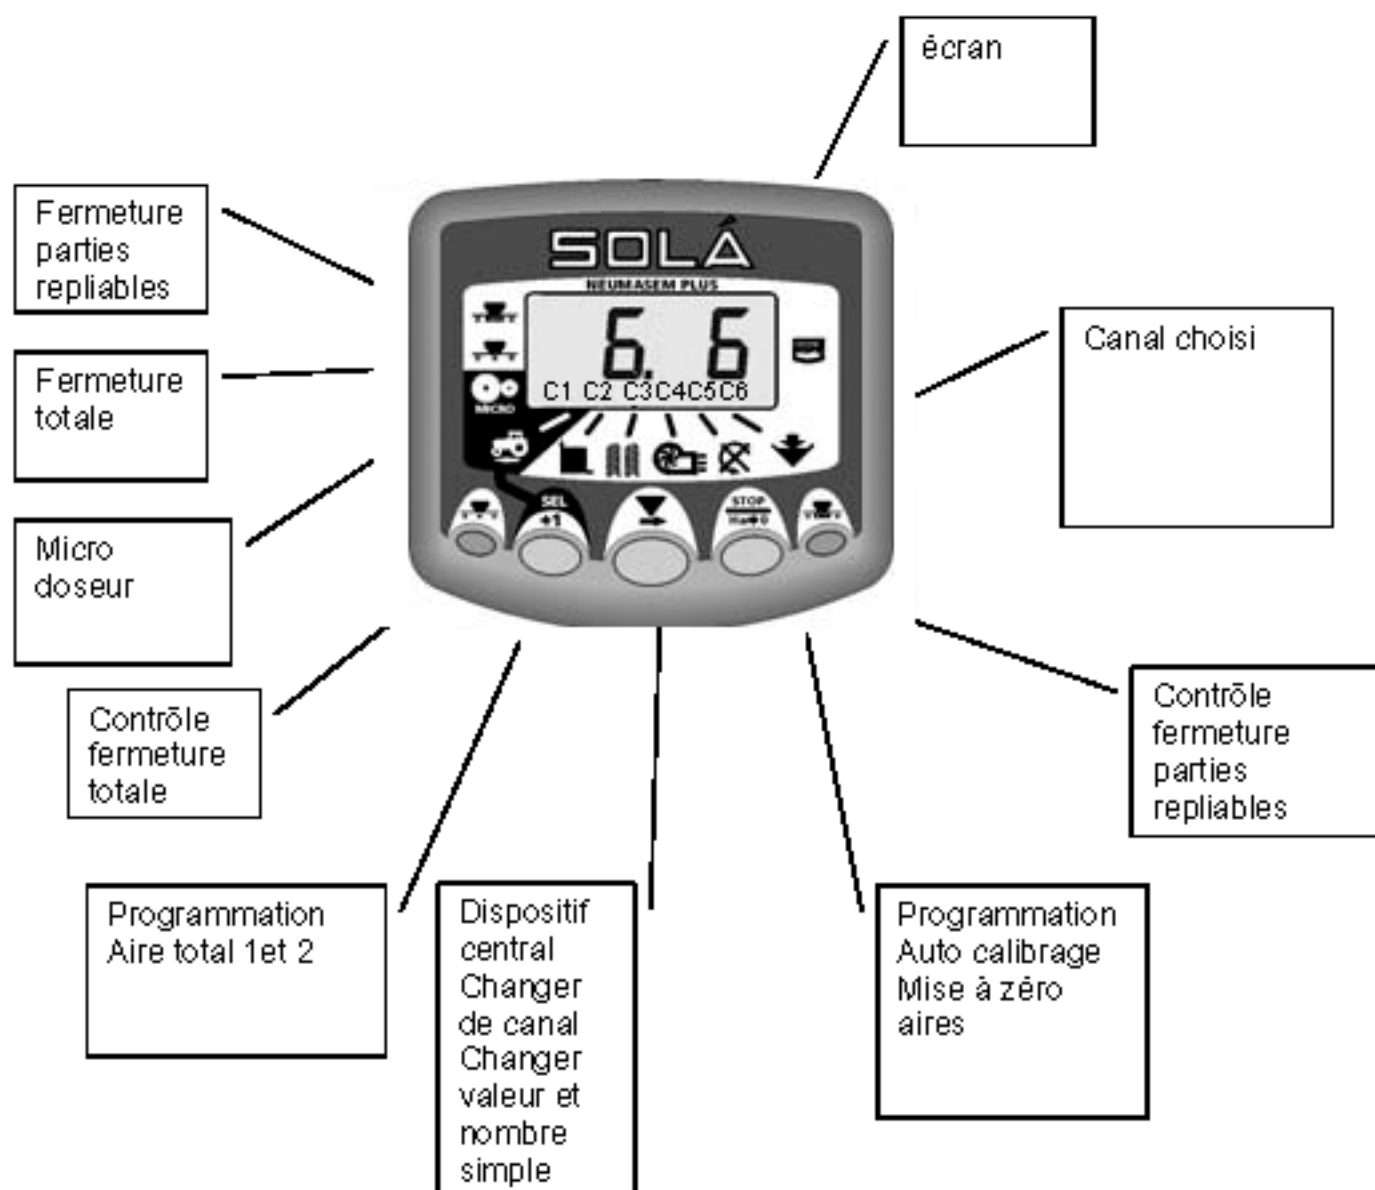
écran

Fermeture parties repliables

Fermeture totale

Micro doseur

Contrôle fermeture totale

SOLÁ
NEUMASEM PLUS
6. 6
C1 C2 C3C4C5C6
MICRO
SEL +1
STOP Ha 0

Canal choisi

Contrôle fermeture parties repliables

Programmation Aire total 1et 2

Dispositif central Changer de canal Changer valeur et nombre simple

Programmation Auto calibrage Mise à zéro aires